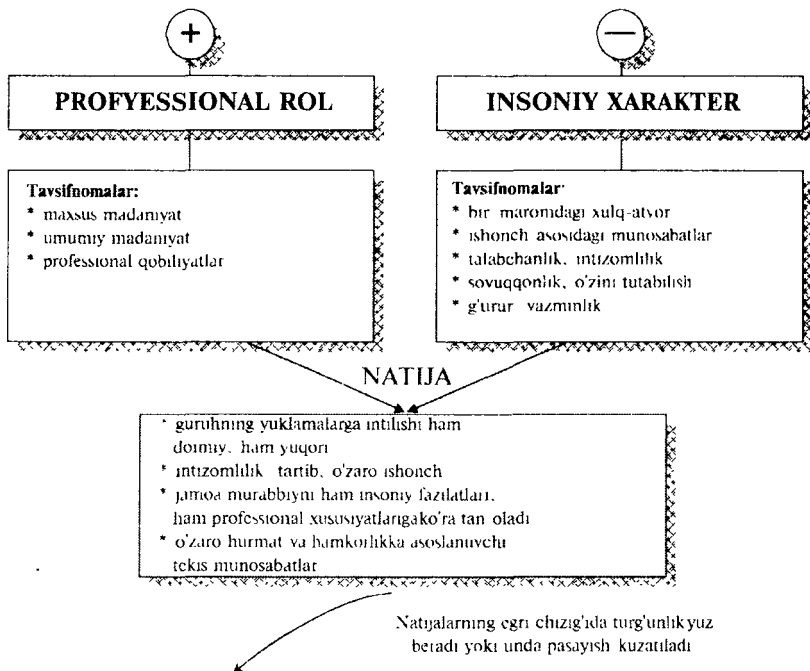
+

PROFYESSIONAL ROL

—

INSONIY XARAKTER

Tavsifnomalar:
* maxsus madaniyat
* umumiy madaniyat
* professional qobiliyatlar

Tavsifnomalar:
* bir maromdagi xulq-atvor
* ishonch asosidagi munosabatlar
* talabchanlik, intizomlilik
* sovuqqonlik, o'zini tutabilish
* g'urur vazminlik

NATIJA

* guruhning yuklamalarga intilishi ham doimiy, ham yuqori
* intizomlilik tartib, o'zaro ishonch
* jamoa murabbiyni ham insoniy fazilatlari, ham professional xususiyatlarigako'ra tan oladi
* o'zaro hurmat va hamkorlikka asoslanuvchi tekis munosabatlar

Natijalarning egri chizig'ida turg'unlik yuz beradi yoki unda pasayish kuzatiladi